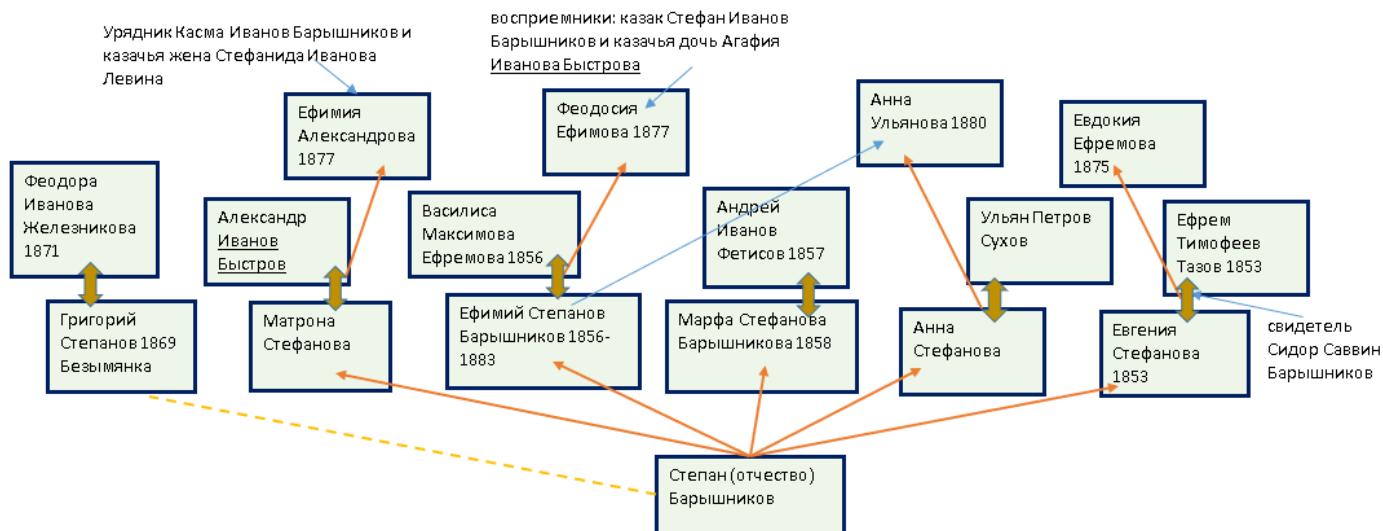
Урядник Касма Иванов Барышников и казачья жена Стефанида Иванова Левина

восприемники: казак Стефан Иванов Барышников и казачья дочь Агафия Иванова Быстрова

Ефимия Александрова 1877

Феодосия Ефимова 1877

Анна Ульянова 1880

Евдокия Ефремова 1875

Феодора Иванова Железникова 1871

Александр Иванов Быстров

Василиса Максимова Ефремова 1856

Андрей Иванов Фетисов 1857

Ульян Петров Сухов

Ефрем Тимофеев Тазов 1853

Григорий Степанов 1869 Безымянка

Матрона Стефанова

Ефимий Степанов Барышников 1856-1883

Марфа Стефанова Барышникова 1858

Анна Стефанова

Евгения Стефанова 1853

свидетель Сидор Саввин Барышников

Степан (отчество) Барышников